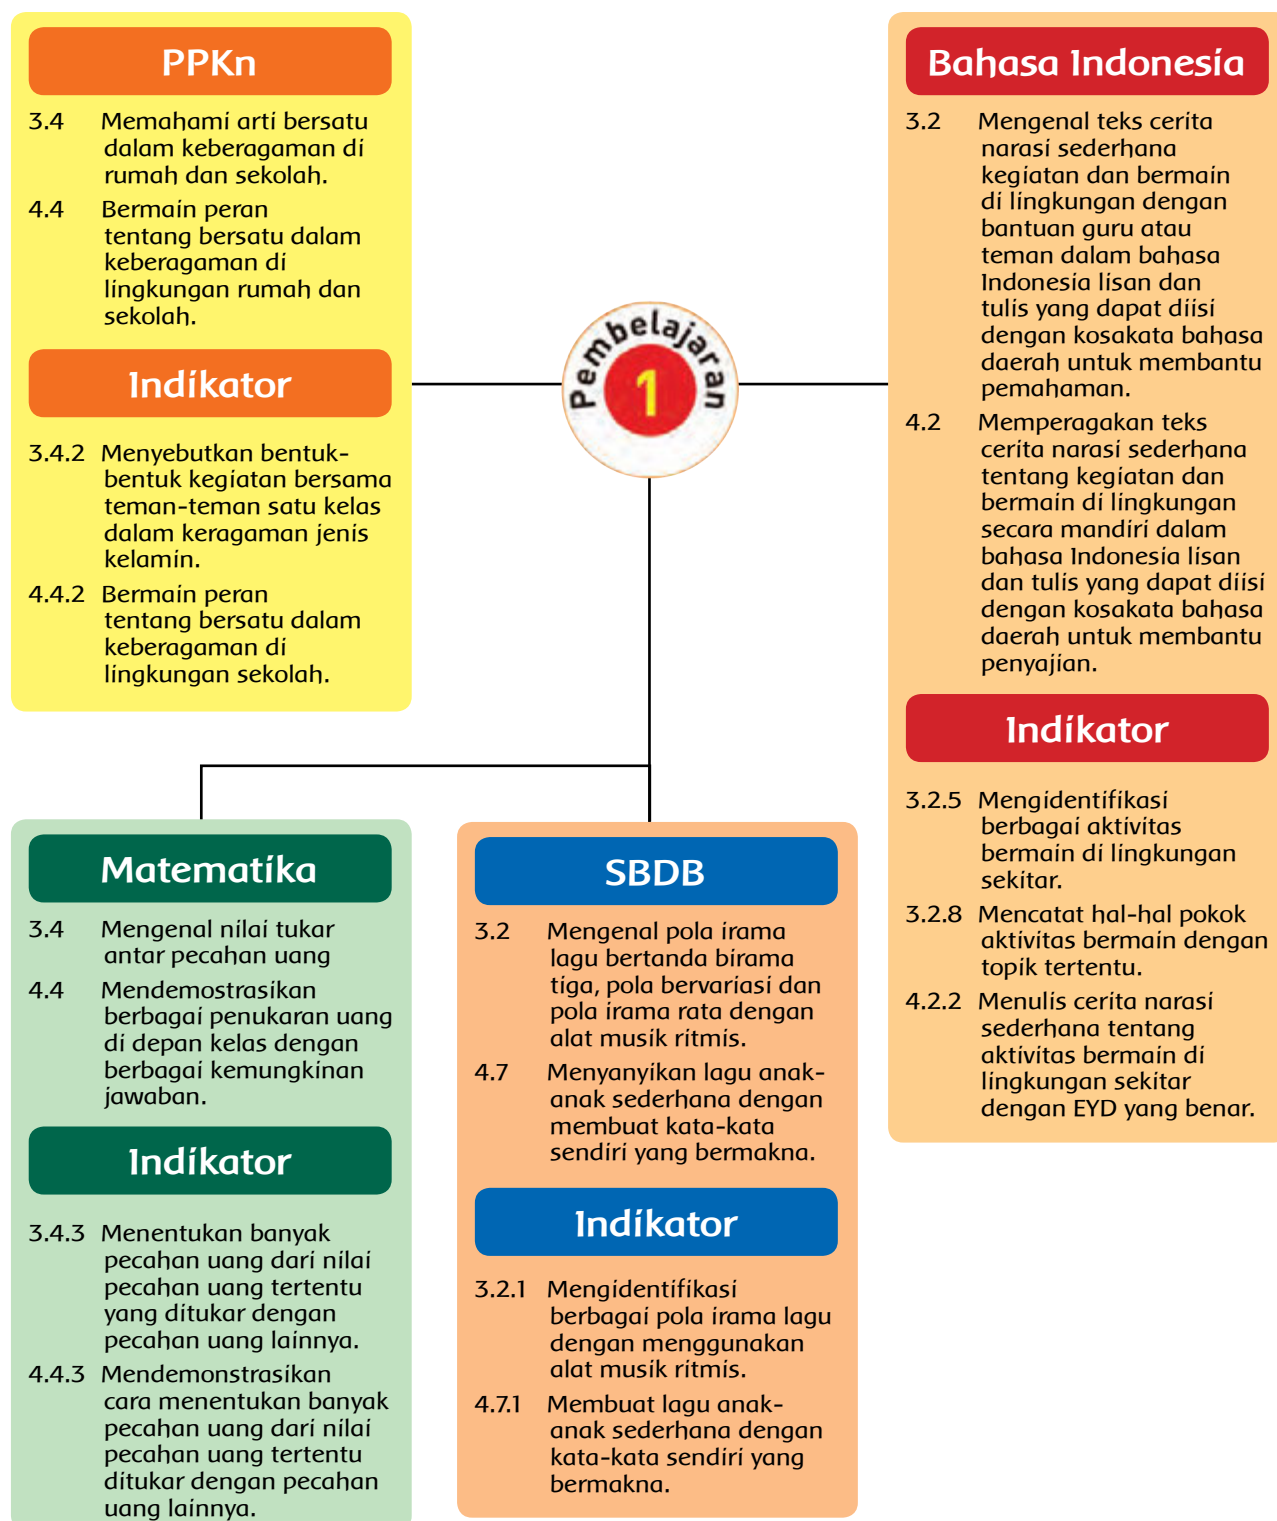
PPKn

3.4 Memahami arti bersatu dalam keberagaman di rumah dan sekolah.

4.4 Bermain peran tentang bersatu dalam keberagaman di lingkungan rumah dan sekolah.

Indikator

3.4.2 Menyebutkan bentuk-bentuk kegiatan bersama teman-teman satu kelas dalam keragaman jenis kelamin.

4.4.2 Bermain peran tentang bersatu dalam keberagaman di lingkungan sekolah.

Pembelajaran 1

Bahasa Indonesia

3.2 Mengenal teks cerita narasi sederhana kegiatan dan bermain di lingkungan dengan bantuan guru atau teman dalam bahasa Indonesia lisan dan tulis yang dapat diisi dengan kosakata bahasa daerah untuk membantu pemahaman.

4.2 Memperagakan teks cerita narasi sederhana tentang kegiatan dan bermain di lingkungan secara mandiri dalam bahasa Indonesia lisan dan tulis yang dapat diisi dengan kosakata bahasa daerah untuk membantu penyajian.

Indikator

3.2.5 Mengidentifikasi berbagai aktivitas bermain di lingkungan sekitar.

3.2.8 Mencatat hal-hal pokok aktivitas bermain dengan topik tertentu.

4.2.2 Menulis cerita narasi sederhana tentang aktivitas bermain di lingkungan sekitar dengan EYD yang benar.

Matematika

3.4 Mengenal nilai tukar antar pecahan uang

4.4 Mendemostrasikan berbagai penukaran uang di depan kelas dengan berbagai kemungkinan jawaban.

Indikator

3.4.3 Menentukan banyak pecahan uang dari nilai pecahan uang tertentu yang ditukar dengan pecahan uang lainnya.

4.4.3 Mendemonstrasikan cara menentukan banyak pecahan uang dari nilai pecahan uang tertentu ditukar dengan pecahan uang lainnya.

SBDB

3.2 Mengenal pola irama lagu bertanda birama tiga, pola bervariasi dan pola irama rata dengan alat musik ritmis.

4.7 Menyanyikan lagu anak-anak sederhana dengan membuat kata-kata sendiri yang bermakna.

Indikator

3.2.1 Mengidentifikasi berbagai pola irama lagu dengan menggunakan alat musik ritmis.

4.7.1 Membuat lagu anak-anak sederhana dengan kata-kata sendiri yang bermakna.